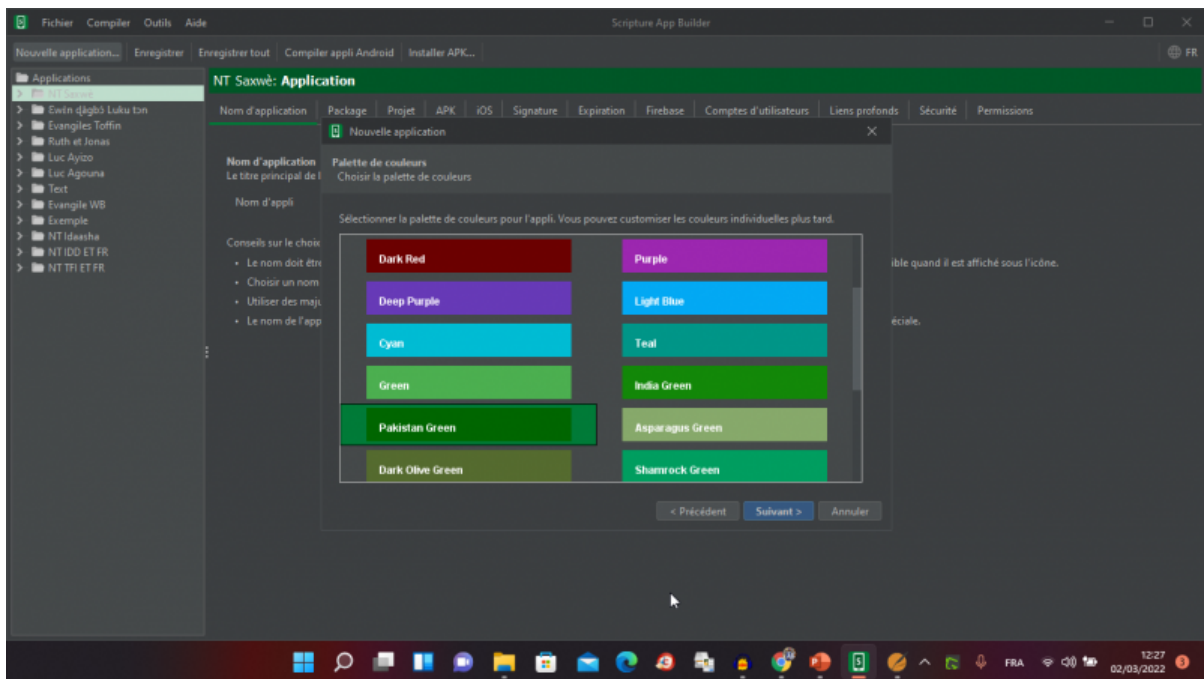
Fichier Compiler Outils Aide

Scripture App Builder

Nouvelle application... Enregistrer Enregistrer tout Compiler appli Android Installer APK...

FR

Applications
NT Saxwè
Ewɛn ɖagbɔ Luku tɔn
Evangiles Toffin
Ruth et Jonas
Luc Ayizo
Luc Agouna
Text
Evangile WB
Exemple
NT Idaasha
NT IDD ET FR
NT TFI ET FR

NT Saxwè: Application

Nom d'application | Package | Projet | APK | iOS | Signature | Expiration | Firebase | Comptes d'utilisateurs | Liens profonds | Sécurité | Permissions

Nom d'application
Le titre principal de l

Nom d'appli

Conseils sur le choi
• Le nom doit être
• Choisir un nom
• Utiliser des maju
• Le nom de l'app

ible quand il est affiché sous l'icône.

éciale.

Nouvelle application

Palette de couleurs
Choisir la palette de couleurs

Sélectionner la palette de couleurs pour l'appli. Vous pouvez customiser les couleurs individuelles plus tard.

| | |
|---|---|
| Dark Red | Purple |
| Deep Purple | Light Blue |
| Cyan | Teal |
| Green | India Green |
| Pakistan Green | Asparagus Green |
| Dark Olive Green | Shamrock Green |

< Précédent Suivant > Annuler

FRA 12:27 02/03/2022 3